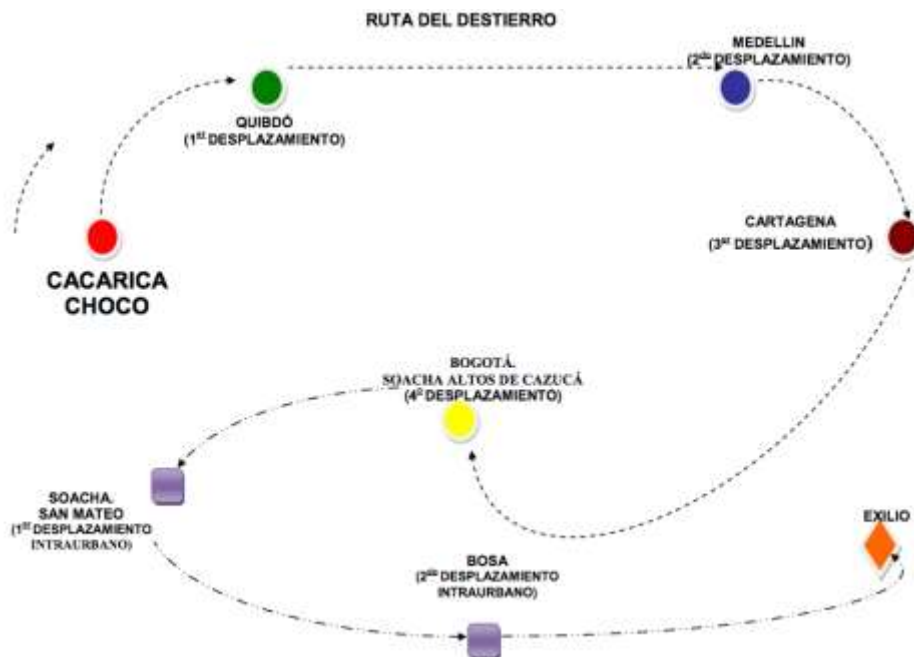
RUTA DEL DESTIERRO

QUIBDÓ
($1^{er}$ DESPLAZAMIENTO)

MEDELLIN
($2^{do}$ DESPLAZAMIENTO)

CACARICA
CHOCO

CARTAGENA
($3^{er}$ DESPLAZAMIENTO)

BOGOTÁ.
SOACHA ALTOS DE CAZUCÁ
($4^{o}$ DESPLAZAMIENTO)

SOACHA.
SAN MATEO
($1^{er}$ DESPLAZAMIENTO
INTRAURBANO)

BOSA
($2^{do}$ DESPLAZAMIENTO
INTRAURBANO)

EXILIO